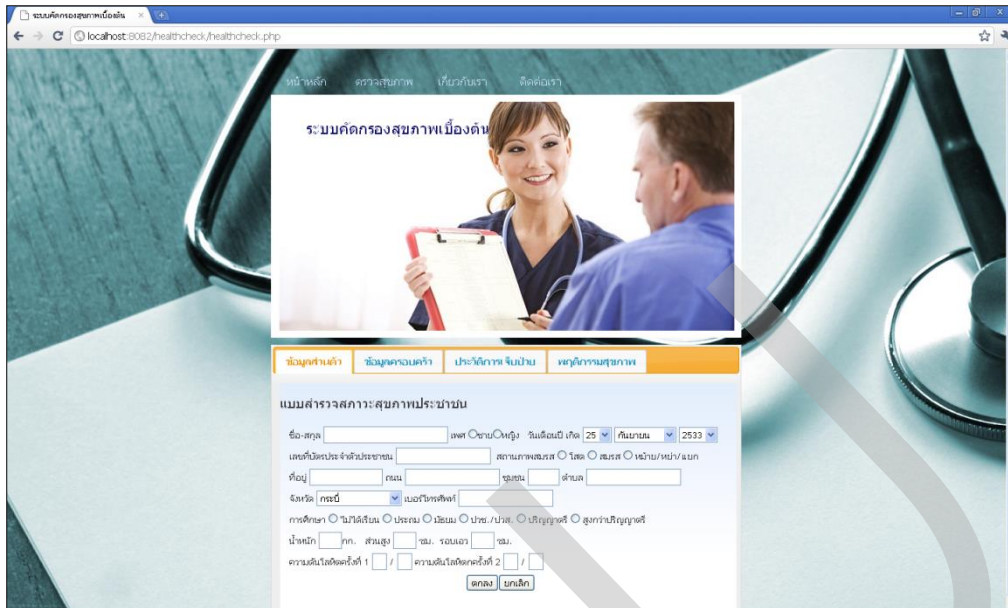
ระบบคัดกรองสุขภาพเบื้องต้น

localhost:8082/healthcheck/healthcheck.php

หน้าหลัก ตรวจสุขภาพ เกี่ยวกับเรา ติดต่อเรา

ระบบคัดกรองสุขภาพเบื้องต้น

ข้อมูลส่วนตัว ข้อมูลครอบครัว ประวัติการเจ็บป่วย พฤติกรรมสุขภาพ

แบบสำรวจสภาวะสุขภาพประชาชน

ชื่อ-สกุล เพศ ○ชาย○หญิง วันเดือนปี เกิด 25 กันยายน 2533

เลขที่บัตรประจำตัวประชาชน สถานภาพสมรส ○ โสด ○ สมรส ○ หม้าย/หย่า/แยก

ที่อยู่ ถนน ชุมชน ตำบล

จังหวัด กระบี่ เบอร์โทรศัพท์

การศึกษา ○ ไม่ได้เรียน ○ ประถม ○ มัธยม ○ ปวช./ปวส. ○ ปริญญาตรี ○ สูงกว่าปริญญาตรี

น้ำหนัก กก. ส่วนสูง ซม. รอบเอว ซม.

ความดันโลหิตครั้งที่ 1 / ความดันโลหิตครั้งที่ 2 /

ตกลง ยกเลิก